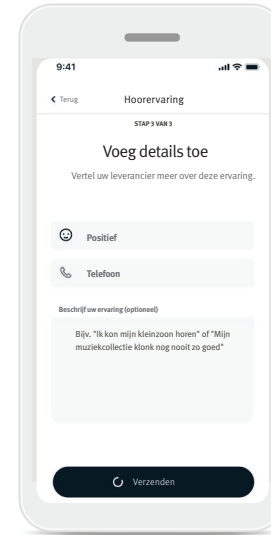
9:41

Terug

Hoorervaring

STAP 3 VAN 3

Voeg details toe

Vertel uw leverancier meer over deze ervaring.

Positief

Telefoon

Beschrijf uw ervaring (optioneel)

Bijv. "Ik kon mijn kleinzoon horen" of "Mijn muziekcollectie klonk nog nooit zo goed"

Verzenden